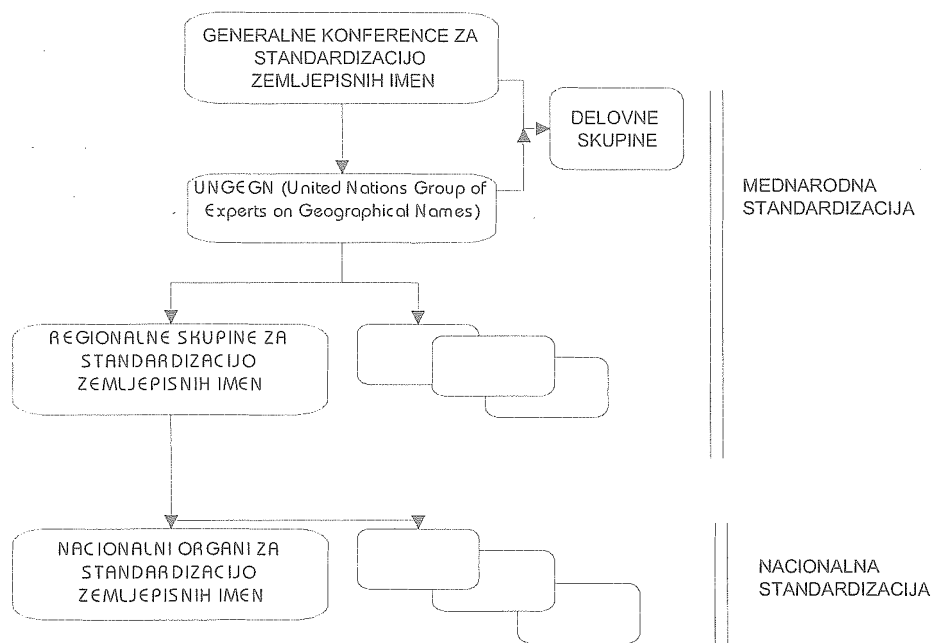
GENERALNE KONFERENCE ZA STANDARDIZACIJO ZEMLJEPISNIH IMEN

DELOVNE SKUPINE

UNGEGN (United Nations Group of Experts on Geographical Names)

MEDNARODNA STANDARDIZACIJA

REGIONALNE SKUPINE ZA STANDARDIZACIJO ZEMLJEPISNIH IMEN

NACIONALNI ORGANI ZA STANDARDIZACIJO ZEMLJEPISNIH IMEN

NACIONALNA STANDARDIZACIJA